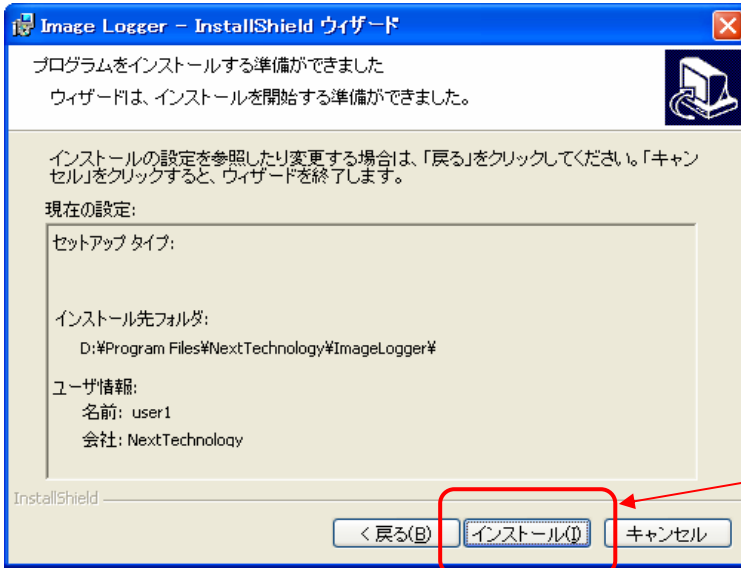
Image Logger - InstallShield ウィザード

プログラムをインストールする準備ができました

ウィザードは、インストールを開始する準備ができました。

インストールの設定を参照したり変更する場合は、「戻る」をクリックしてください。「キャンセル」をクリックすると、ウィザードを終了します。

現在の設定:

セットアップ タイプ:

インストール先フォルダ:

D:¥Program Files¥NextTechnology¥ImageLogger¥

ユーザ情報:

名前: user1

会社: NextTechnology

InstallShield

< 戻る(B)

インストール(I)

キャンセル